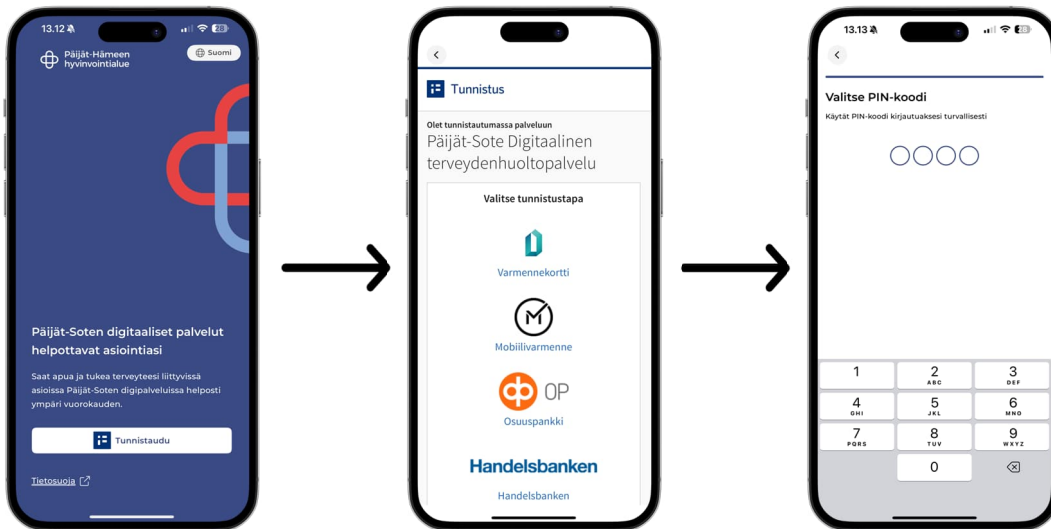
13.12

Päijät-Hämeen hyvinvointialue

Suomi

Päijät-Soten digitaaliset palvelut helpottavat asiointiasi

Saat apua ja tukea terveyteesi liittyvissä asioissa Päijät-Soten digipalveluissa helposti ympäri vuorokauden.

Tunnistaudu

Tietosuoja

Tunnistus

Olet tunnistautumassa palveluun

Päijät-Sote Digitaalinen terveydenhuoltopalvelu

Valitse tunnistustapa

Varmennekortti

Mobiilivarmenne

OP

Osuuspankki

Handelsbanken

Handelsbanken

13.13

Valitse PIN-koodi

Käytät PIN-koodi kirjautuaksesi turvallisesti

| 1 | 2 ABC | 3 DEF |
|---|---|---|
| 4 GHI | 5 JKL | 6 MNO |
| 7 PQRS | 8 TUV | 9 WXYZ |
| | 0 | ⌫ |